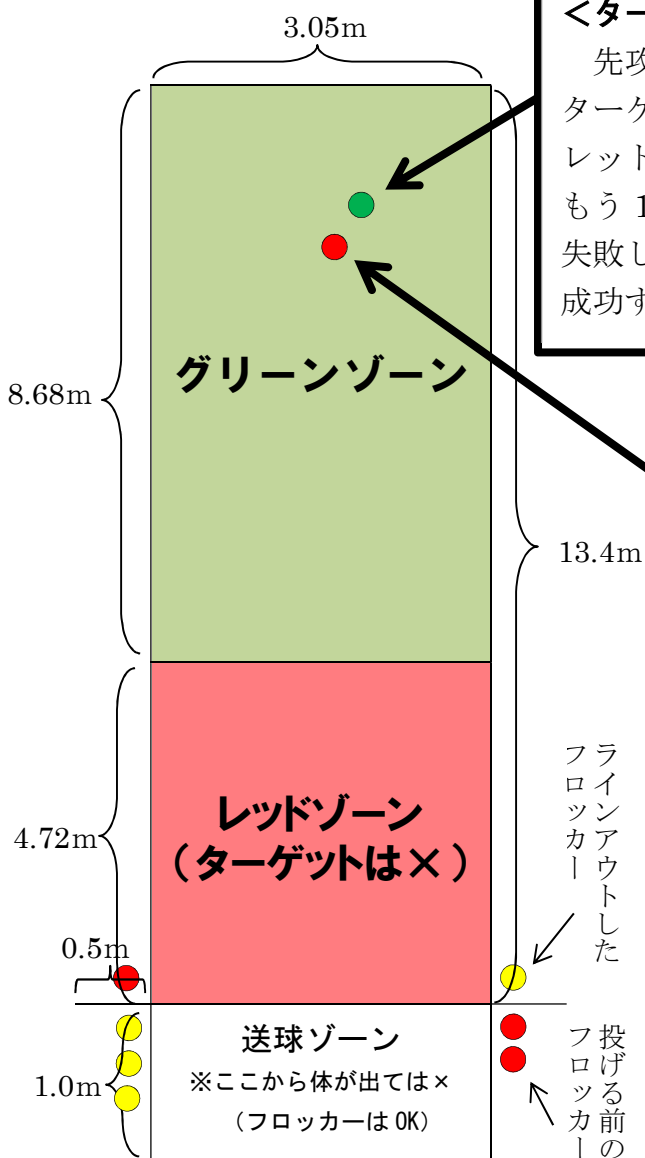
3.05m

<ター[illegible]
先攻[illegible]
ターゲ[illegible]
レット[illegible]
もう 1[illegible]
失敗し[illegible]
成功す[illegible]

8.68m

グリーンゾーン

13.4m

4.72m

レッドゾーン
（ターゲットは×）

ラインアウトしたフロッカー

0.5m

1.0m

送球ゾーン
※ここから体が出ては×
（フロッカーは OK）

投げる前のフロッカー